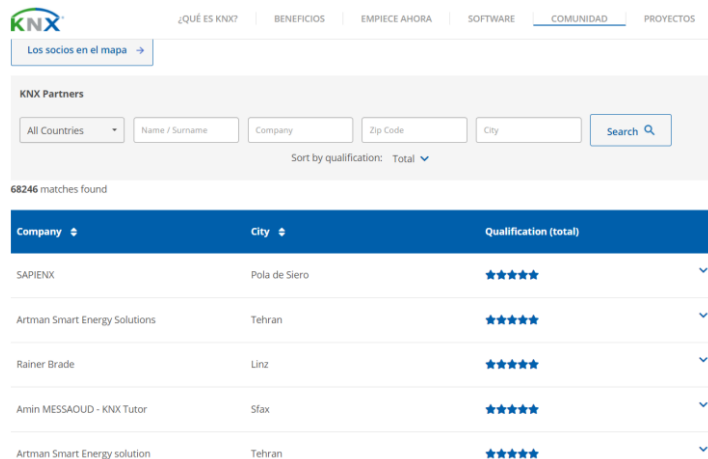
KNX

¿QUÉ ES KNX? BENEFICIOS EMPIECE AHORA SOFTWARE COMUNIDAD PROYECTOS

Los socios en el mapa →

KNX Partners

All Countries
Name / Surname
Company
Zip Code
City
Search

Sort by qualification: Total

68246 matches found

| Company | City | Qualification (total) |
|---|---|---|
| SAPIENX | Pola de Siero | ★★★★★ |
| Artman Smart Energy Solutions | Tehran | ★★★★★ |
| Rainer Brade | Linz | ★★★★★ |
| Amin MESSAOUD - KNX Tutor | Sfax | ★★★★★ |
| Artman Smart Energy solution | Tehran | ★★★★★ |